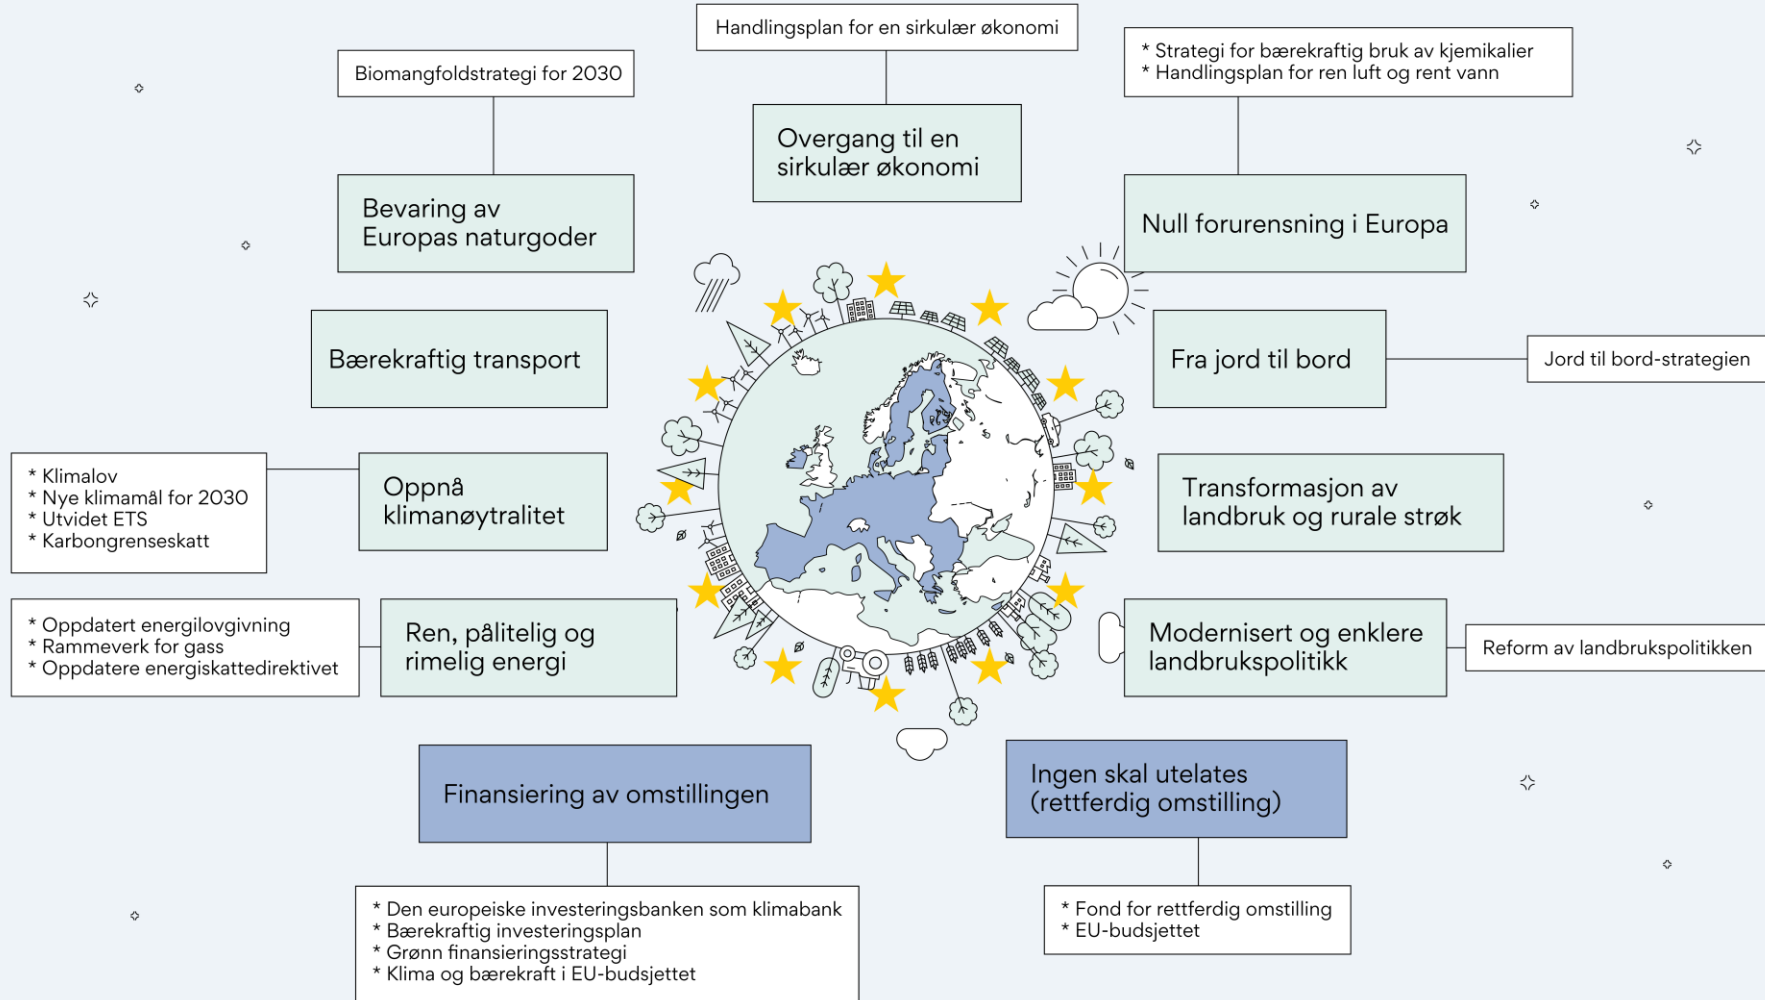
Handlingsplan for en sirkulær økonomi

Biomangfoldstrategi for 2030

* Strategi for bærekraftig bruk av kjemikalier
* Handlingsplan for ren luft og rent vann

Overgang til en sirkulær økonomi

Bevaring av Europas naturgoder

Null forurensning i Europa

Bærekraftig transport

Fra jord til bord

Jord til bord-strategien

* Klimalov
* Nye klimamål for 2030
* Utvidet ETS
* Karbongrenseskatt

Oppnå klimanøytralitet

Transformasjon av landbruk og rurale strøk

* Oppdatert energilovgivning
* Rammeverk for gass
* Oppdatere energiskattedirektivet

Ren, pålitelig og rimelig energi

Modernisert og enklere landbrukspolitikk

Reform av landbrukspolitikken

Finansiering av omstillingen

Ingen skal utelates (rettferdig omstilling)

* Den europeiske investeringsbanken som klimabank
* Bærekraftig investeringsplan
* Grønn finansieringsstrategi
* Klima og bærekraft i EU-budsjettet

* Fond for rettferdig omstilling
* EU-budsjettet